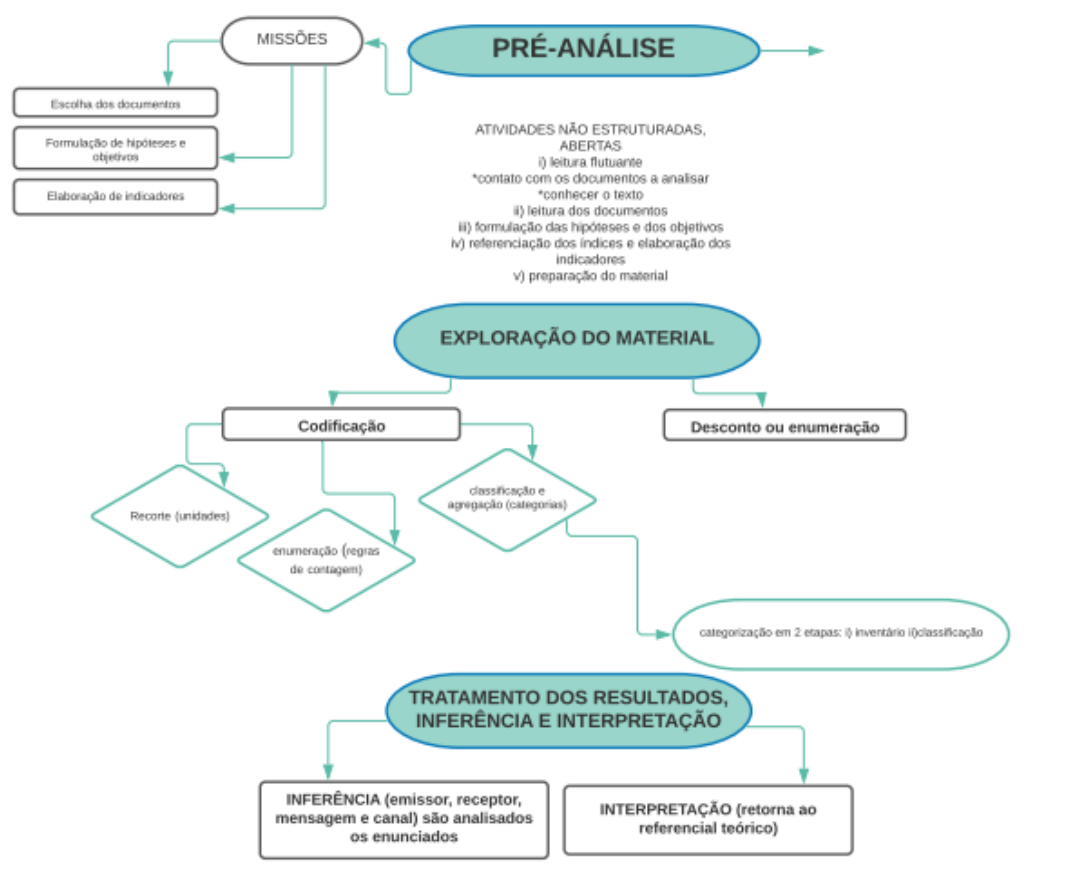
MISSÕES

PRÉ-ANÁLISE

Escolha dos documentos

Formulação de hipóteses e objetivos

Elaboração de indicadores

ATIVIDADES NÃO ESTRUTURADAS, ABERTAS
i) leitura flutuante
*contato com os documentos a analisar
*conhecer o texto
ii) leitura dos documentos
iii) formulação das hipóteses e dos objetivos
iv) referenciação dos índices e elaboração dos indicadores
v) preparação do material

EXPLORAÇÃO DO MATERIAL

Codificação

Desconto ou enumeração

Recorte (unidades)

enumeração (regras de contagem)

classificação e agregação (categorias)

categorização em 2 etapas: i) inventário ii)classificação

TRATAMENTO DOS RESULTADOS, INFERÊNCIA E INTERPRETAÇÃO

INFERÊNCIA (emissor, receptor, mensagem e canal) são analisados os enunciados

INTERPRETAÇÃO (retorna ao referencial teórico)